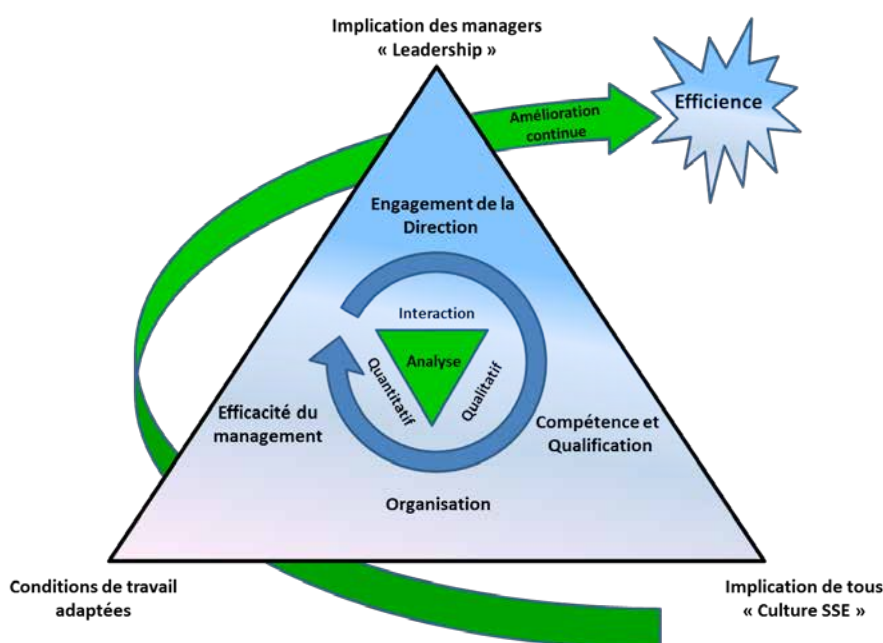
Implication des managers
« Leadership »

Amélioration continue

Efficience

Engagement de la Direction

Interaction

Analyse

Quantitatif

Qualitatif

Efficacité du management

Compétence et Qualification

Organisation

Conditions de travail adaptées

Implication de tous
« Culture SSE »